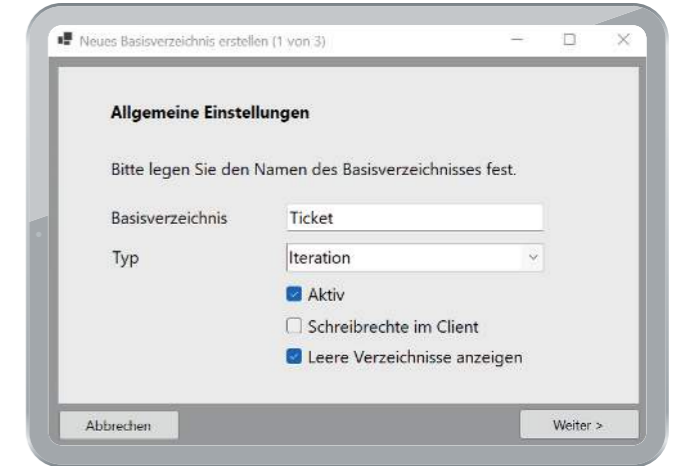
Neues Basisverzeichnis erstellen (1 von 3)

Allgemeine Einstellungen

Bitte legen Sie den Namen des Basisverzeichnisses fest.

Basisverzeichnis Ticket

Typ Iteration

Aktiv

Schreibrechte im Client

Leere Verzeichnisse anzeigen

Abbrechen

Weiter >